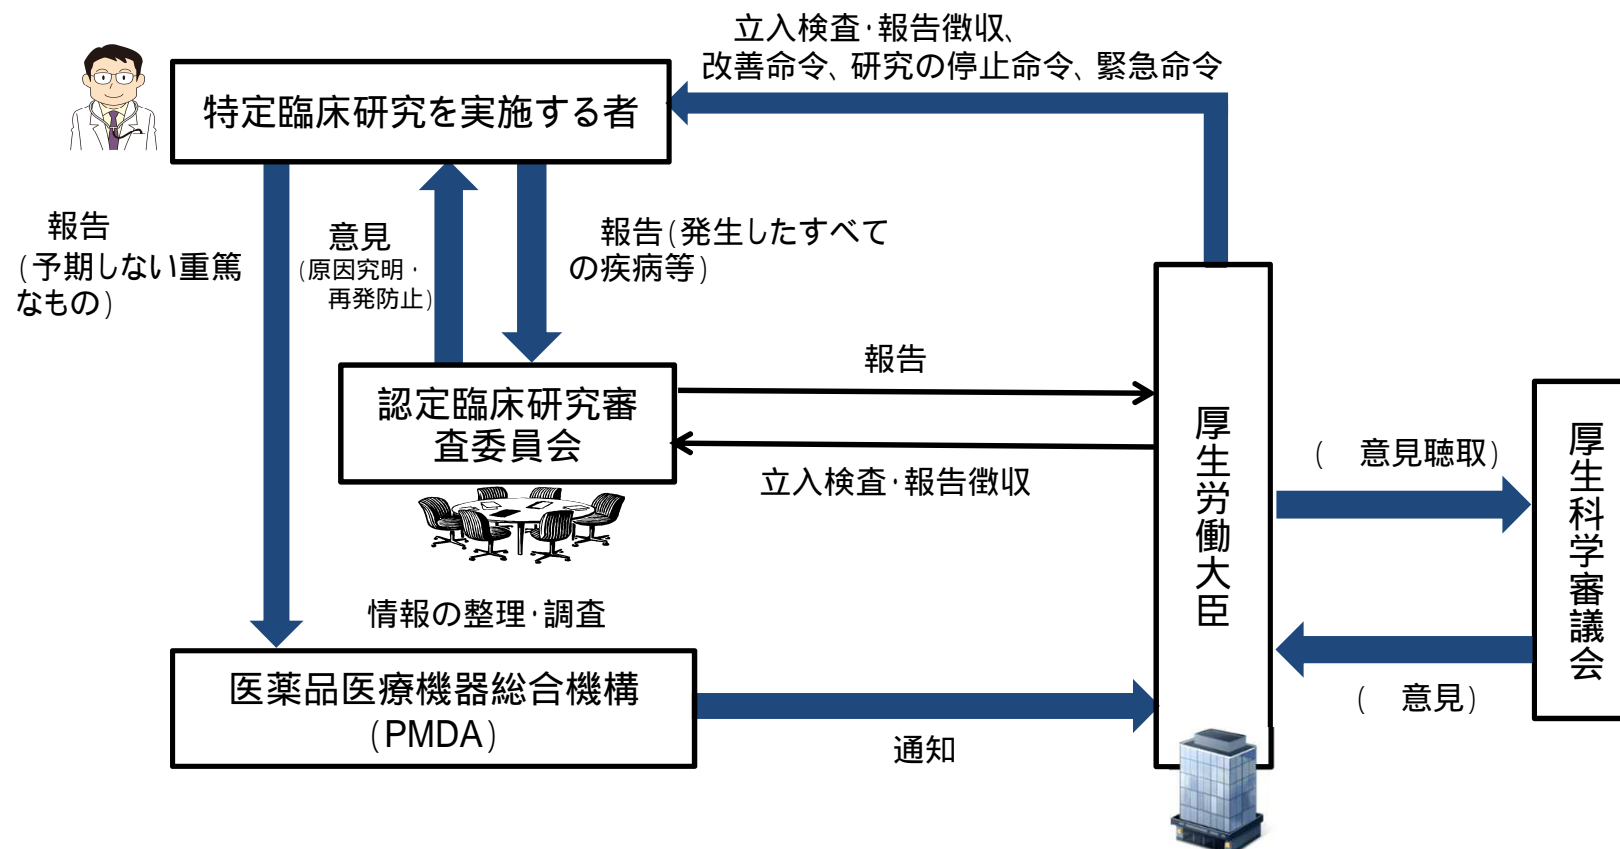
特定臨床研究を実施する者

立入検査･報告徴収、改善命令、研究の停止命令、緊急命令

報告（予期しない重篤なもの）

意見（原因究明・再発防止）

報告（発生したすべての疾病等）

認定臨床研究審査委員会

報告

立入検査･報告徴収

厚生労働大臣

（　意見聴取）

厚生科学審議会

（　意見）

情報の整理･調査

医薬品医療機器総合機構（PMDA）

通知